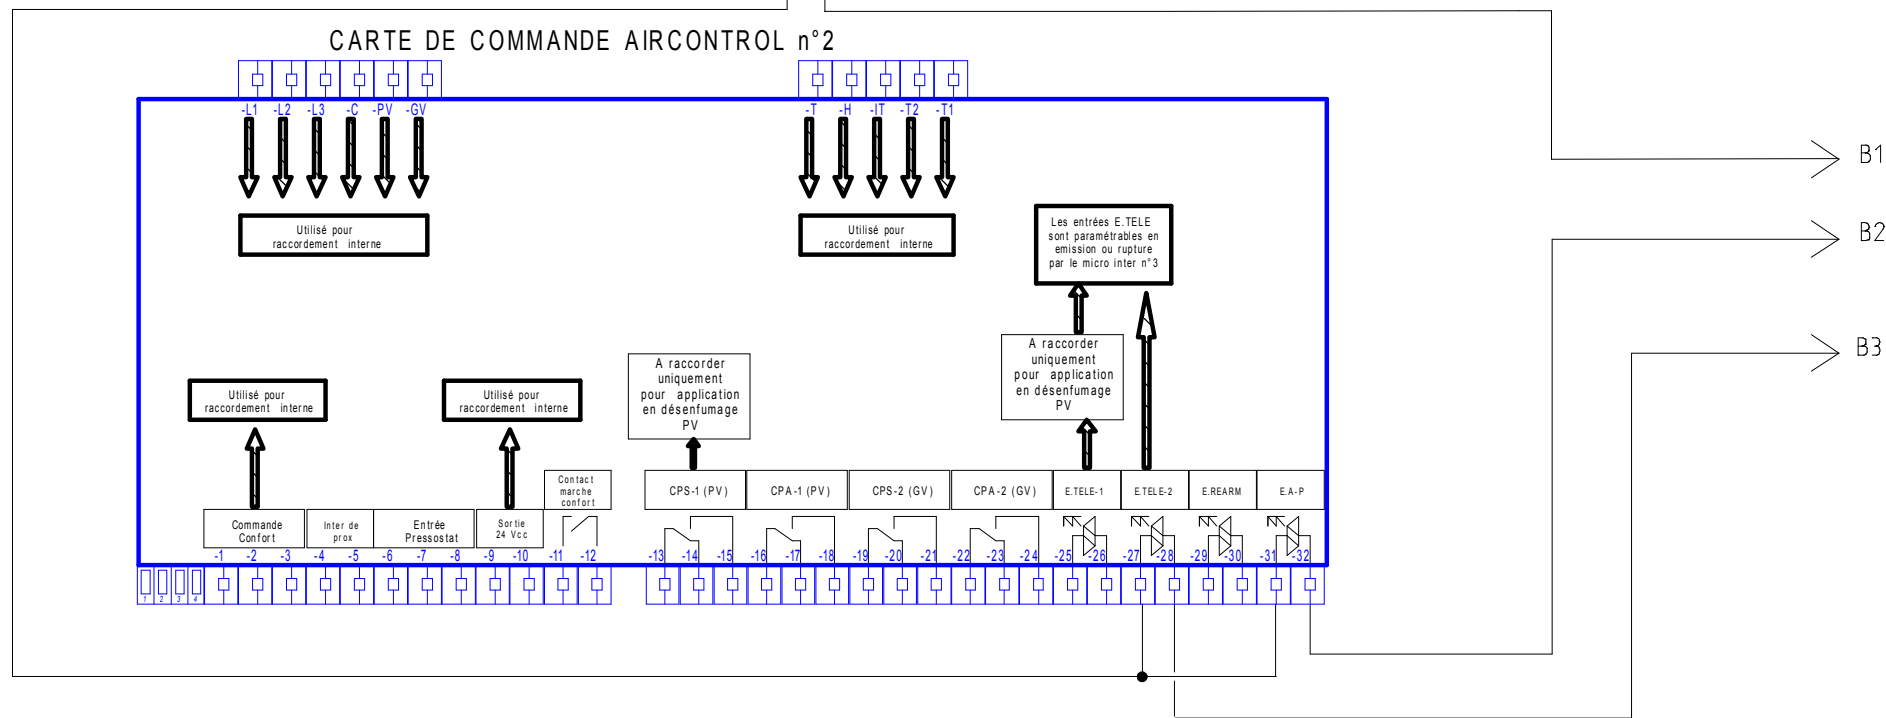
CARTE DE COMMANDE AIRCONTROL n°2

-L1 -L2 -L3 -C -PV -GV

Utilisé pour raccordement interne

-T -H -IT -T2 -T1

Utilisé pour raccordement interne

Les entrées E.TELE sont paramétrables en emission ou rupture par le micro inter n°3

B1

B2

B3

A raccorder uniquement pour application en désenfumage PV

A raccorder uniquement pour application en désenfumage PV

Utilisé pour raccordement interne

Utilisé pour raccordement interne

Contact marche confort

CPS-1 (PV) CPA-1 (PV) CPS-2 (GV) CPA-2 (GV) E.TELE-1 E.TELE-2 E.REARM E.A-P

Commande Confort

Inter de prox

Entrée Pressostat

Sortie 24 Vcc

-1 -2 -3 -4 -5 -6 -7 -8 -9 -10 -11 -12 -13 -14 -15 -16 -17 -18 -19 -20 -21 -22 -23 -24 -25 -26 -27 -28 -29 -30 -31 -32

1 2 3 4